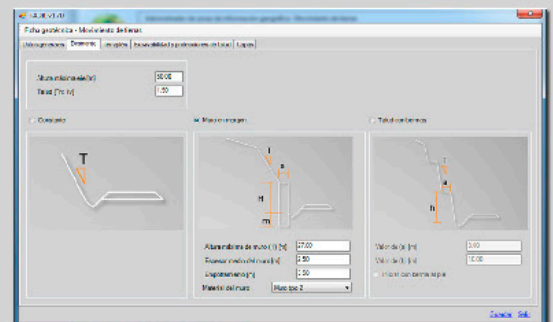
S.I.R. v1.0 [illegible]

Ficha geotécnica - Movimiento de tierras

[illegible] | Desmonte | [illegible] | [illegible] | Lagos

Altura máxima de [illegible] 3000
Talud [?:1 H] 1.50

Completo

T

Muro con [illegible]

i
a
H
m

Altura máxima de muro (H) [m] 27.00
Espesor medio del muro [m] 2.50
Empotramiento [m] 3.50
Material del muro Muro tipo 2

Talud con bermas

T
a
h

Valor de (a) [m] 3.00
Valor de (h) [m] 10.00

Cancelar Salir